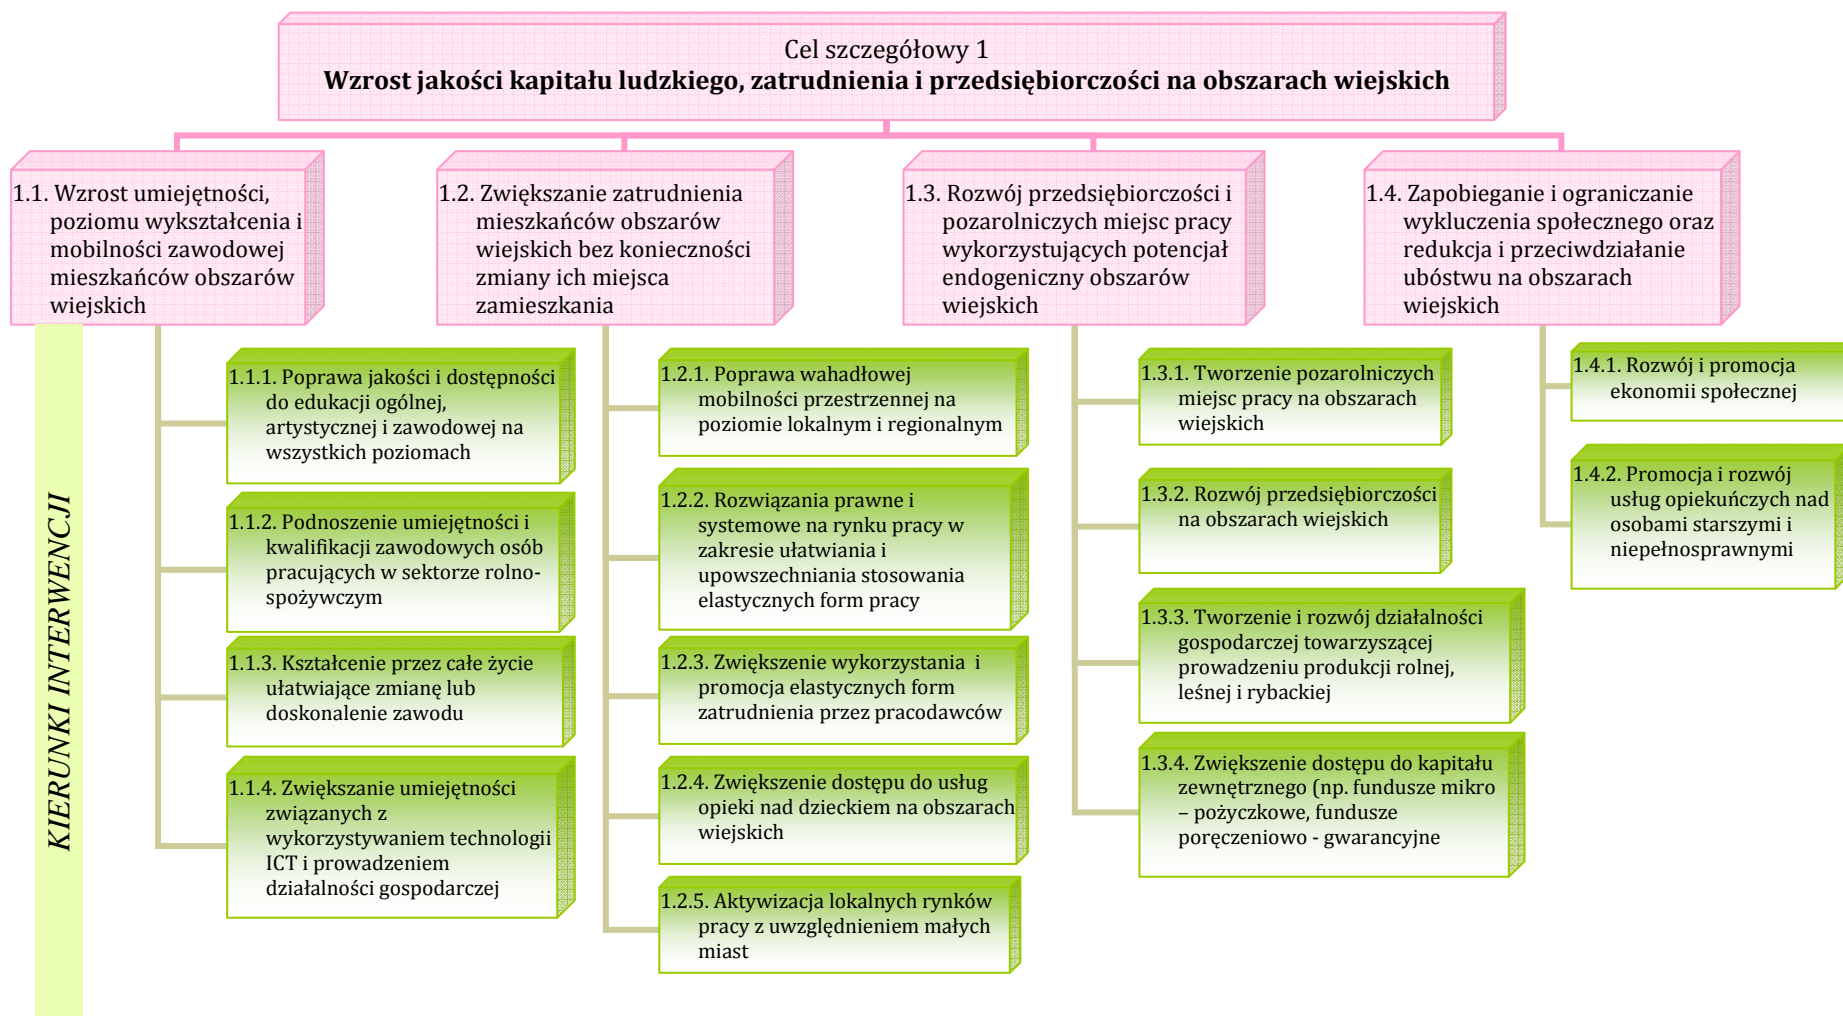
Cel szczegółowy 1
**Wzrost jakości kapitału ludzkiego, zatrudnienia i przedsiębiorczości na obszarach wiejskich**

1.1. Wzrost umiejętności, poziomu wykształcenia i mobilności zawodowej mieszkańców obszarów wiejskich

1.2. Zwiększanie zatrudnienia mieszkańców obszarów wiejskich bez konieczności zmiany ich miejsca zamieszkania

1.3. Rozwój przedsiębiorczości i pozarolniczych miejsc pracy wykorzystujących potencjał endogeniczny obszarów wiejskich

1.4. Zapobieganie i ograniczanie wykluczenia społecznego oraz redukcja i przeciwdziałanie ubóstwu na obszarach wiejskich

KIERUNKI INTERWENCJI

1.1.1. Poprawa jakości i dostępności do edukacji ogólnej, artystycznej i zawodowej na wszystkich poziomach

1.1.2. Podnoszenie umiejętności i kwalifikacji zawodowych osób pracujących w sektorze rolno-spożywczym

1.1.3. Kształcenie przez całe życie ułatwiające zmianę lub doskonalenie zawodu

1.1.4. Zwiększanie umiejętności związanych z wykorzystywaniem technologii ICT i prowadzeniem działalności gospodarczej

1.2.1. Poprawa wahadłowej mobilności przestrzennej na poziomie lokalnym i regionalnym

1.2.2. Rozwiązania prawne i systemowe na rynku pracy w zakresie ułatwiania i upowszechniania stosowania elastycznych form pracy

1.2.3. Zwiększenie wykorzystania i promocja elastycznych form zatrudnienia przez pracodawców

1.2.4. Zwiększenie dostępu do usług opieki nad dzieckiem na obszarach wiejskich

1.2.5. Aktywizacja lokalnych rynków pracy z uwzględnieniem małych miast

1.3.1. Tworzenie pozarolniczych miejsc pracy na obszarach wiejskich

1.3.2. Rozwój przedsiębiorczości na obszarach wiejskich

1.3.3. Tworzenie i rozwój działalności gospodarczej towarzyszącej prowadzeniu produkcji rolnej, leśnej i rybackiej

1.3.4. Zwiększenie dostępu do kapitału zewnętrznego (np. fundusze mikro – pożyczkowe, fundusze poręczeniowo - gwarancyjne

1.4.1. Rozwój i promocja ekonomii społecznej

1.4.2. Promocja i rozwój usług opiekuńczych nad osobami starszymi i niepełnosprawnymi